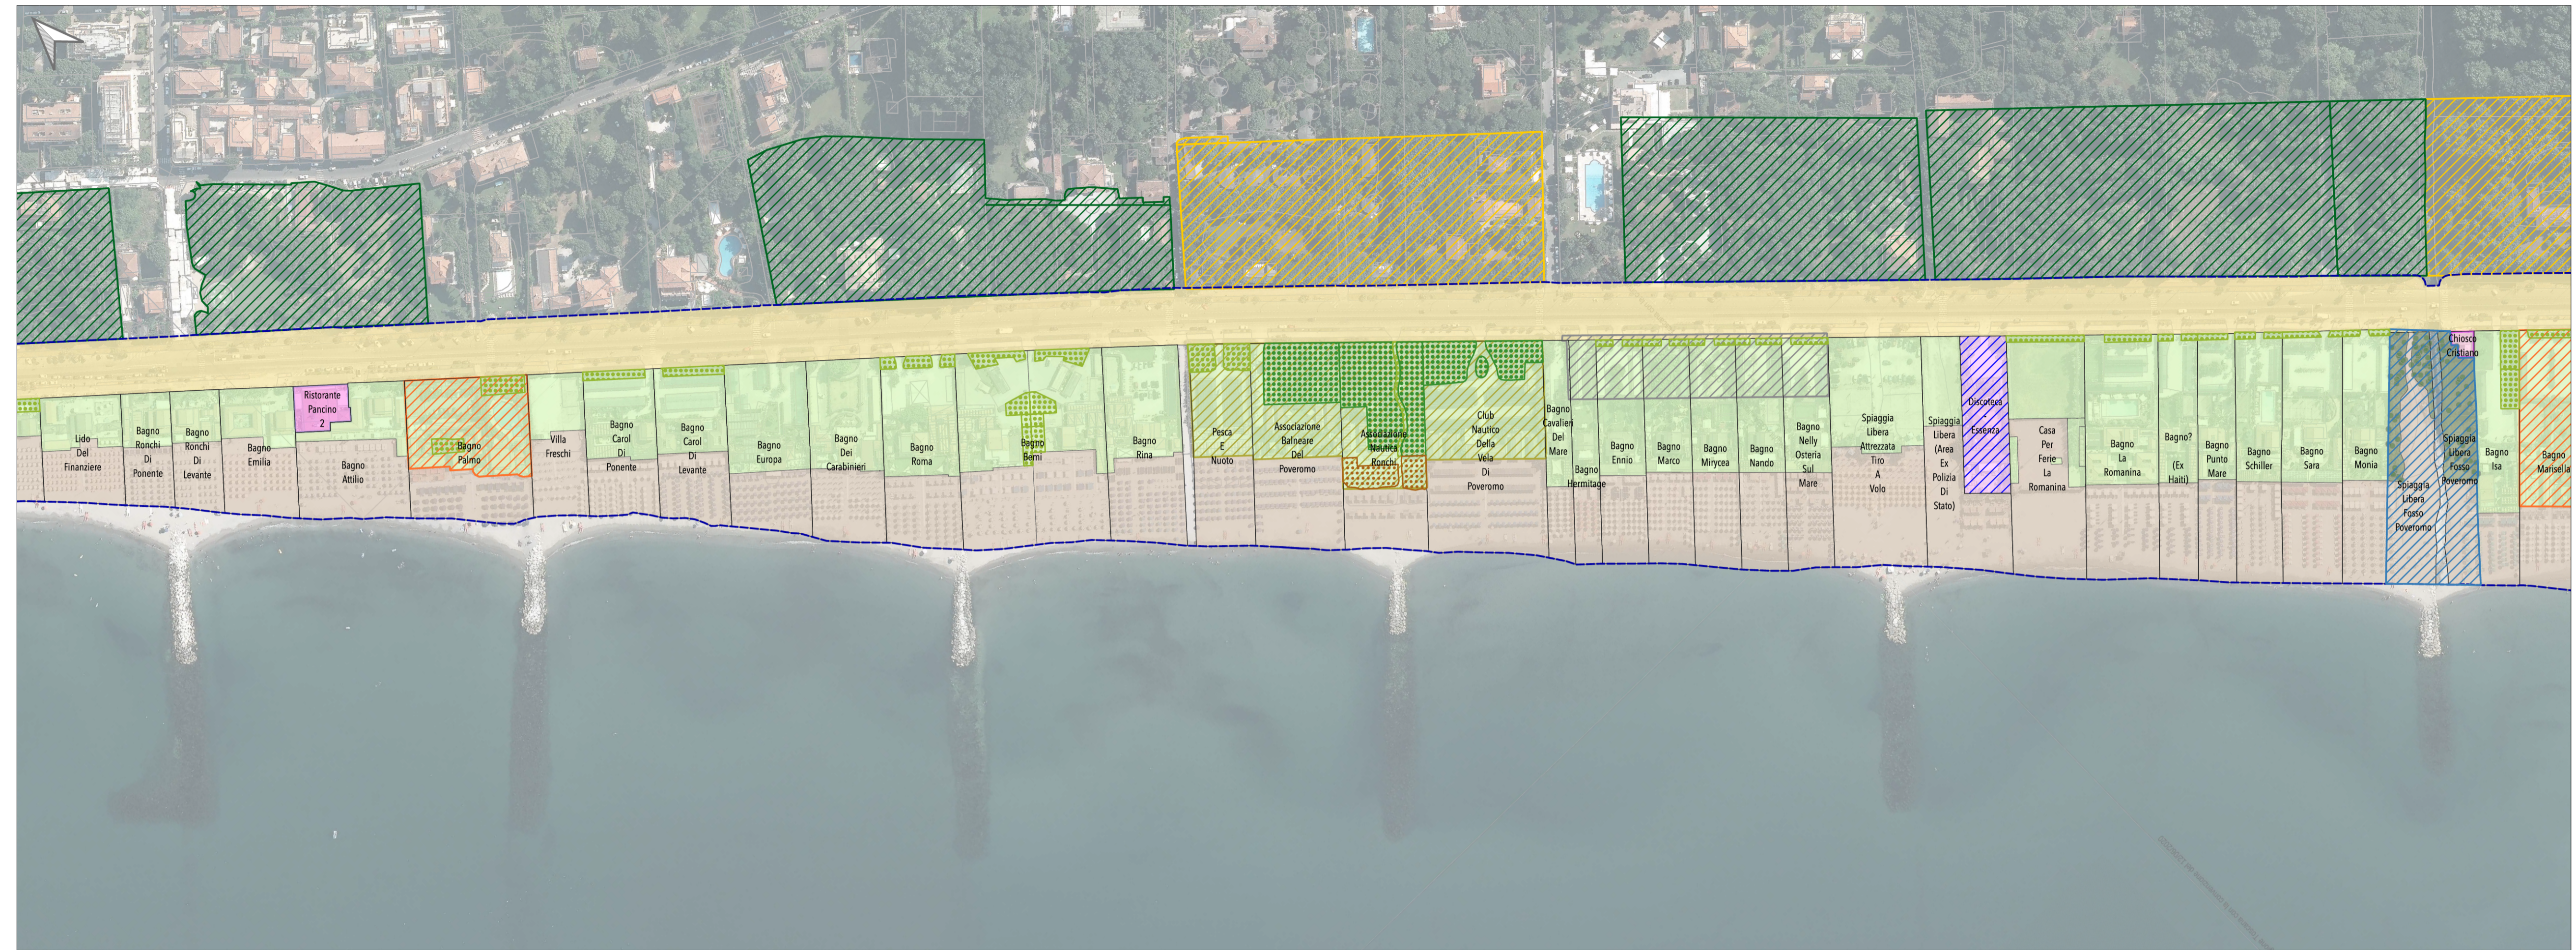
Lido Del Finanziere

Bagno Ronchi Di Ponente

Bagno Ronchi Di Levante

Bagno Emilia

Ristorante Pancino 2

Bagno Attilio

Bagno Palmo

Villa Freschi

Bagno Carol Di Ponente

Bagno Carol Di Levante

Bagno Europa

Bagno Dei Carabinieri

Bagno Roma

Bagno Berni

Bagno Rina

Pesca E Nuoto

Associazione Balneare Del Poveromo

Associazione Nautica Ronchi

Club Nautico Della Vela Di Poveromo

Bagno Cavalieri Del Mare

Bagno Hermitage

Bagno Ennio

Bagno Marco

Bagno Mirycea

Bagno Nando

Bagno Nelly Osteria Sul Mare

Spiaggia Libera Attrezzata Tiro A Volo

Spiaggia Libera (Area Ex Polizia Di Stato)

Discoteca Essenza

Casa Per Ferie La Romanina

Bagno La Romanina

Bagno? (Ex Haiti)

Bagno Punto Mare

Bagno Schiller

Bagno Sara

Bagno Monia

Spiaggia Libera Fosso Poveromo

Chiosco Cristiano

Spiaggia Libera Fosso Poveromo

Bagno Isa

Bagno Marisella